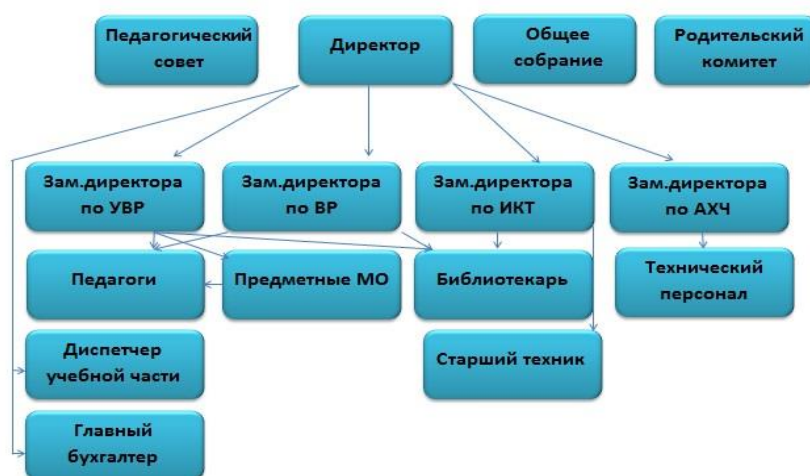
Педагогический совет

Директор

Общее собрание

Родительский комитет

Зам.директора по УВР

Зам.директора по ВР

Зам.директора по ИКТ

Зам.директора по АХЧ

Педагоги

Предметные МО

Библиотекарь

Технический персонал

Диспетчер учебной части

Старший техник

Главный бухгалтер